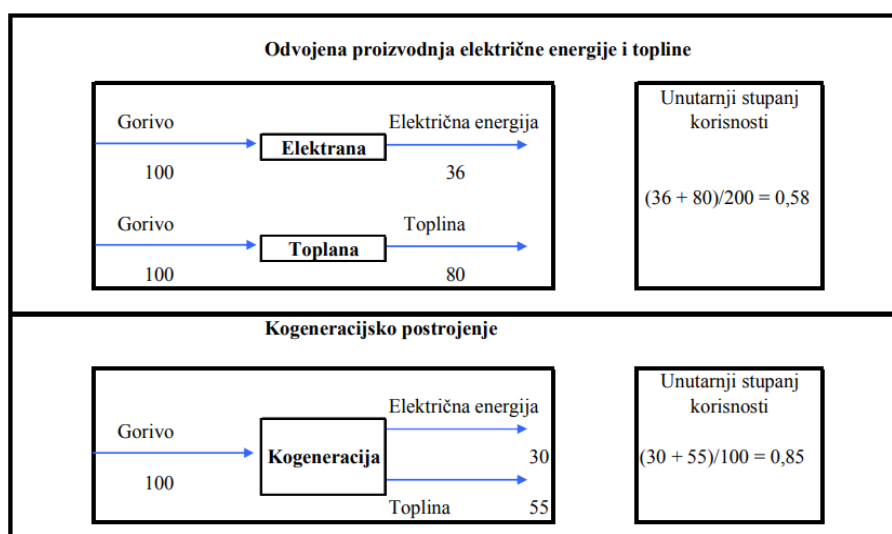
Odvojena proizvodnja električne energije i topline

Gorivo

100

Elektrana

Električna energija

36

Gorivo

100

Toplana

Toplina

80

Unutarnji stupanj korisnosti

(36 + 80)/200 = 0,58

Kogeneracijsko postrojenje

Gorivo

100

Kogeneracija

Električna energija

30

Toplina

55

Unutarnji stupanj korisnosti

(30 + 55)/100 = 0,85